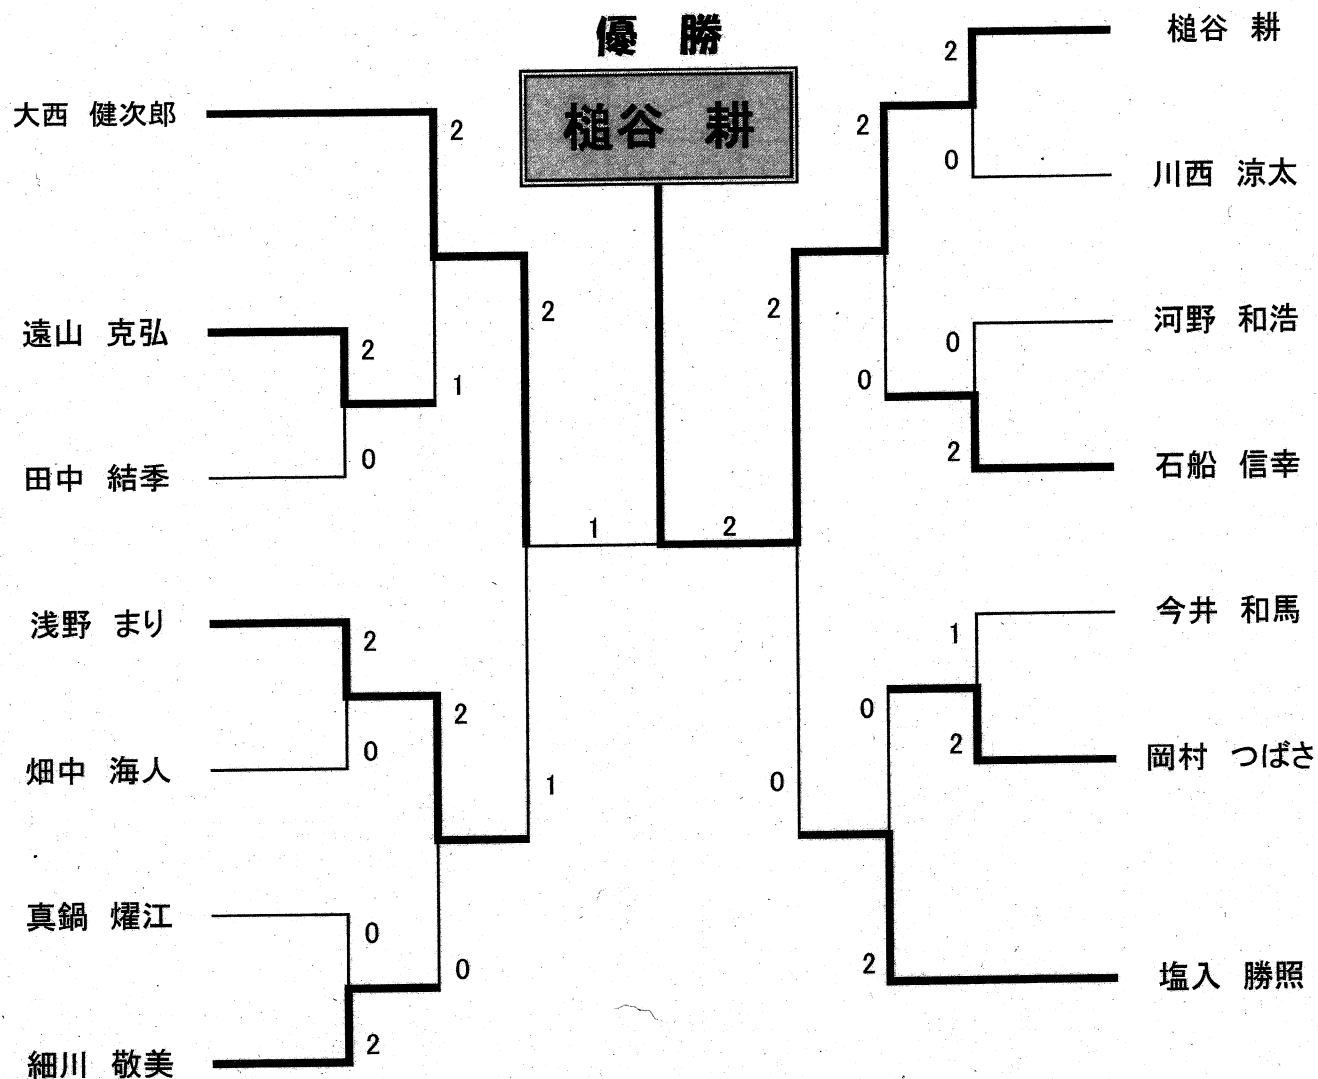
優　勝

槌谷　耕

大西　健次郎
2
遠山　克弘
2
1
田中　結季
0
2
1
浅野　まり
2
0
畑中　海人
2
1
真鍋　燿江
0
0
細川　敬美
2

1
2

槌谷　耕
2
2
川西　涼太
0
2
河野　和浩
0
0
石船　信幸
2
今井　和馬
1
0
岡村　つばさ
2
0
塩入　勝照
2